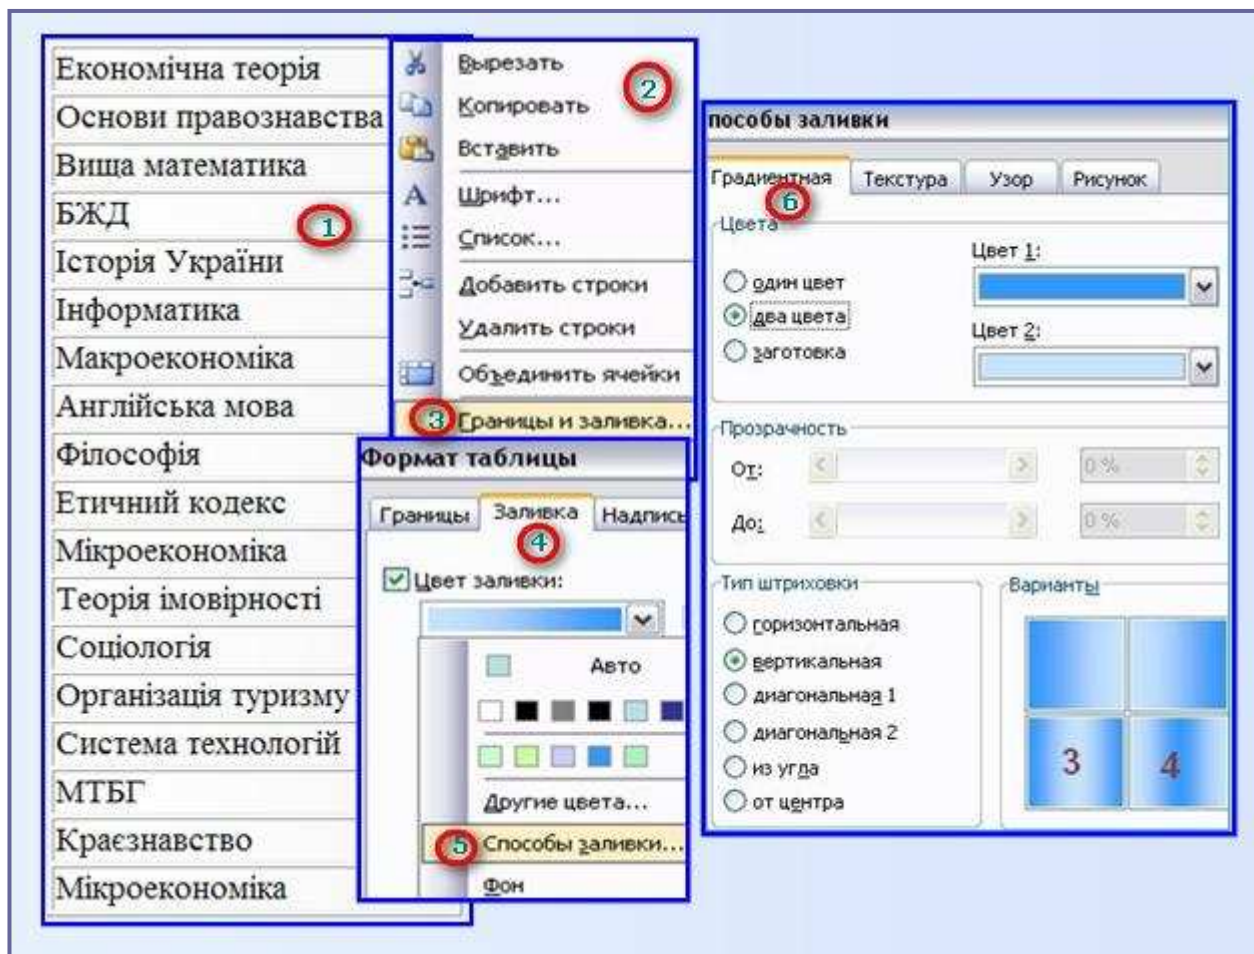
Економічна теорія
Основи правознавства
Вища математика
БЖД
Історія України
Інформатика
Макроекономіка
Англійська мова
Філософія
Етичний кодекс
Мікроекономіка
Теорія імовірності
Соціологія
Організація туризму
Система технологій
МТБГ
Краєзнавство
Мікроекономіка

1

Вырезать
Копировать
Вставить
Шрифт...
Список...
Добавить строки
Удалить строки
Объединить ячейки
Границы и заливка...

2

3

Формат таблицы
Границы | Заливка | Надпись

4

Цвет заливки:
Авто
Другие цвета...
Способы заливки...
Фон

5

пособы заливки
Градиентная | Текстура | Узор | Рисунок

6

Цвета
один цвет
два цвета
заготовка
Цвет 1:
Цвет 2:

Прозрачность
От: 0 %
До: 0 %

Тип штриховки
горизонтальная
вертикальная
диагональная 1
диагональная 2
из угла
от центра

Варианты
3
4